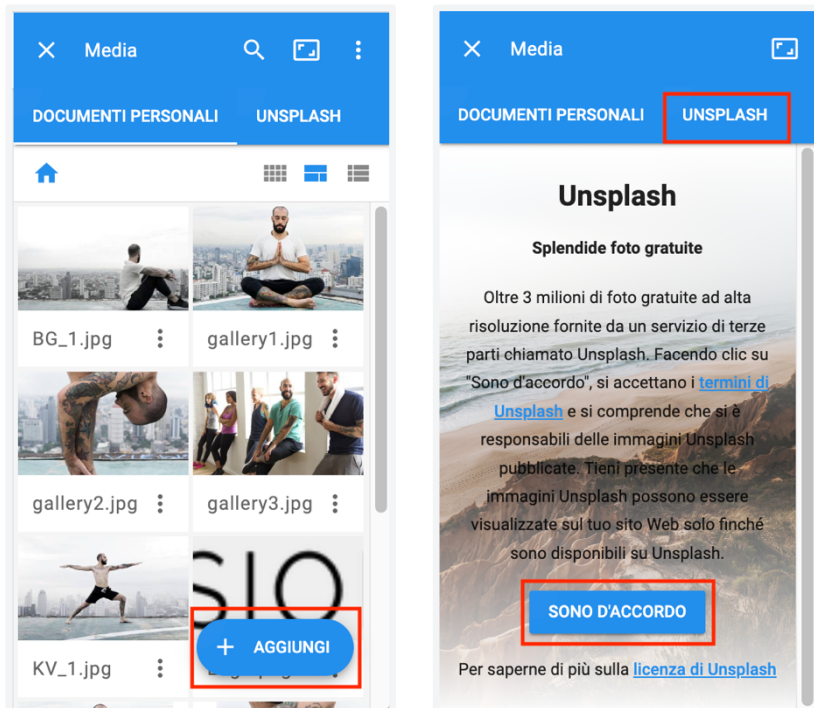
Media

DOCUMENTI PERSONALI UNSPLASH

BG_1.jpg

gallery1.jpg

gallery2.jpg

gallery3.jpg

KV_1.jpg

SIO

+ AGGIUNGI

Media

DOCUMENTI PERSONALI UNSPLASH

Unsplash

Splendide foto gratuite

Oltre 3 milioni di foto gratuite ad alta risoluzione fornite da un servizio di terze parti chiamato Unsplash. Facendo clic su "Sono d'accordo", si accettano i termini di Unsplash e si comprende che si è responsabili delle immagini Unsplash pubblicate. Tieni presente che le immagini Unsplash possono essere visualizzate sul tuo sito Web solo finché sono disponibili su Unsplash.

SONO D'ACCORDO

Per saperne di più sulla licenza di Unsplash